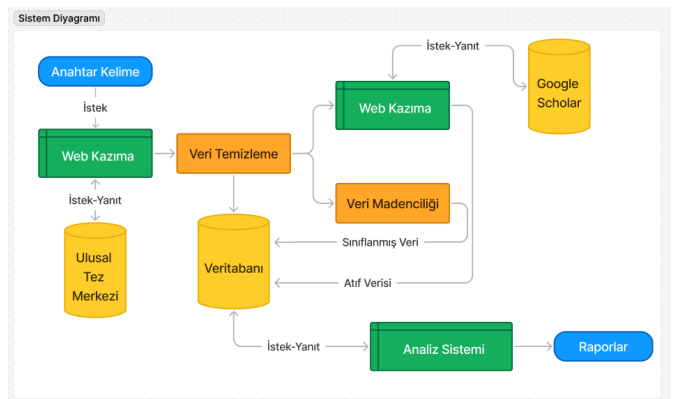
Sistem Diyagramı

Anahtar Kelime

İstek

Web Kazıma

İstek-Yanıt

Ulusal Tez Merkezi

Veri Temizleme

Veritabanı

İstek-Yanıt

Web Kazıma

Google Scholar

Veri Madenciliği

Sınıflanmış Veri

Atıf Verisi

İstek-Yanıt

Analiz Sistemi

Raporlar